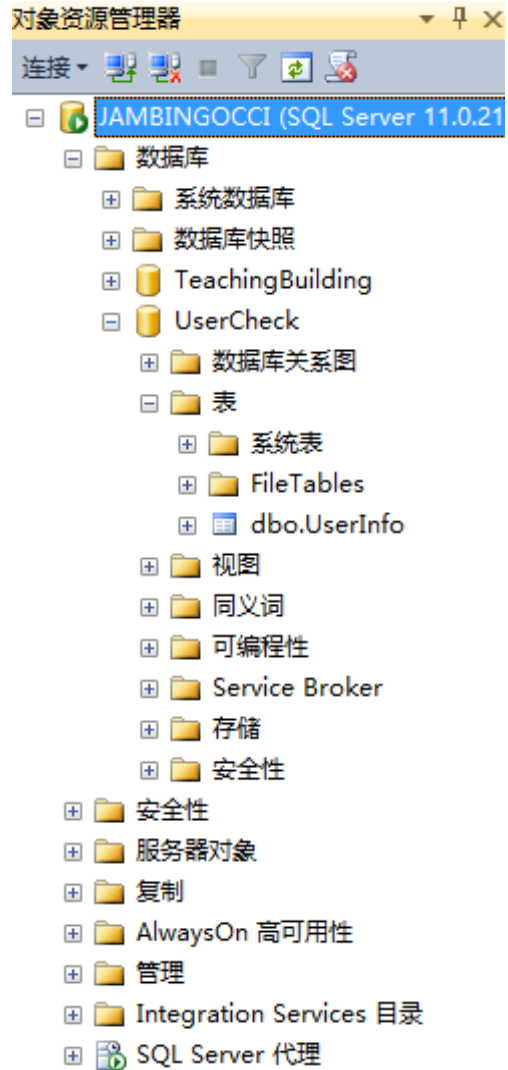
对象资源管理器 ▾ ₽ ×

连接 ▾

JAMBINGOCCI (SQL Server 11.0.21
数据库
系统数据库
数据库快照
TeachingBuilding
UserCheck
数据库关系图
表
系统表
FileTables
dbo.UserInfo
视图
同义词
可编程性
Service Broker
存储
安全性
安全性
服务器对象
复制
AlwaysOn 高可用性
管理
Integration Services 目录
SQL Server 代理